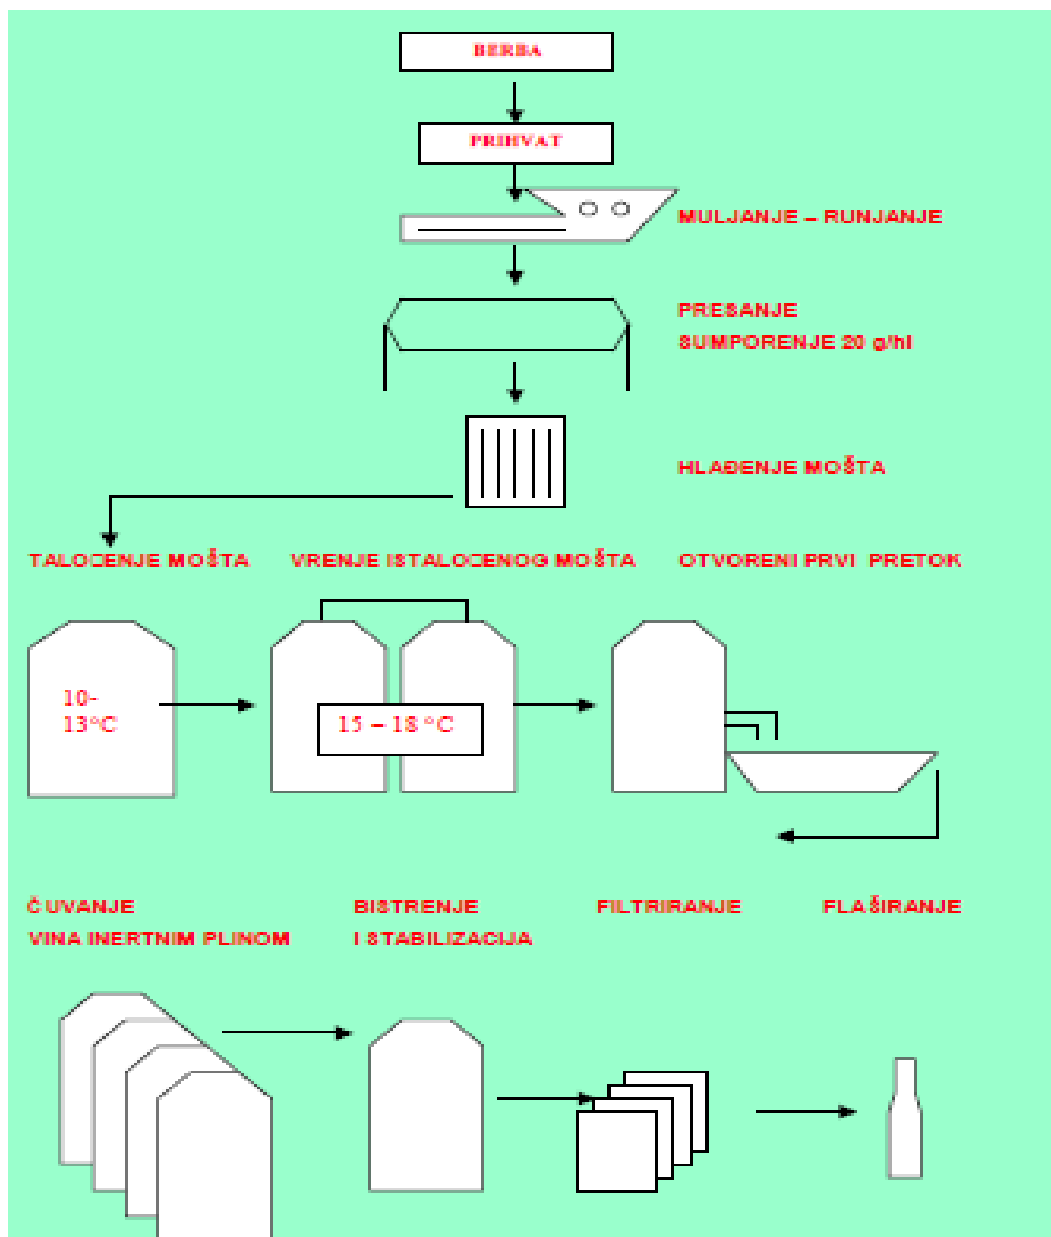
BERBA

PRIHVAT

MULJANJE – RUNJANJE

PRESANJE

SUMPORENJE 20 g/hl

HLAĐENJE MOŠTA

TALOĆENJE MOŠTA

VRENJE ISTALOĆENOG MOŠTA

OTVORENI PRVI PRETOK

10-13°C

15 – 18 °C

ČUVANJE VINA INERTNIM PLINOM

BISTRENJE I STABILIZACIJA

FILTRIRANJE

FLAŠIRANJE